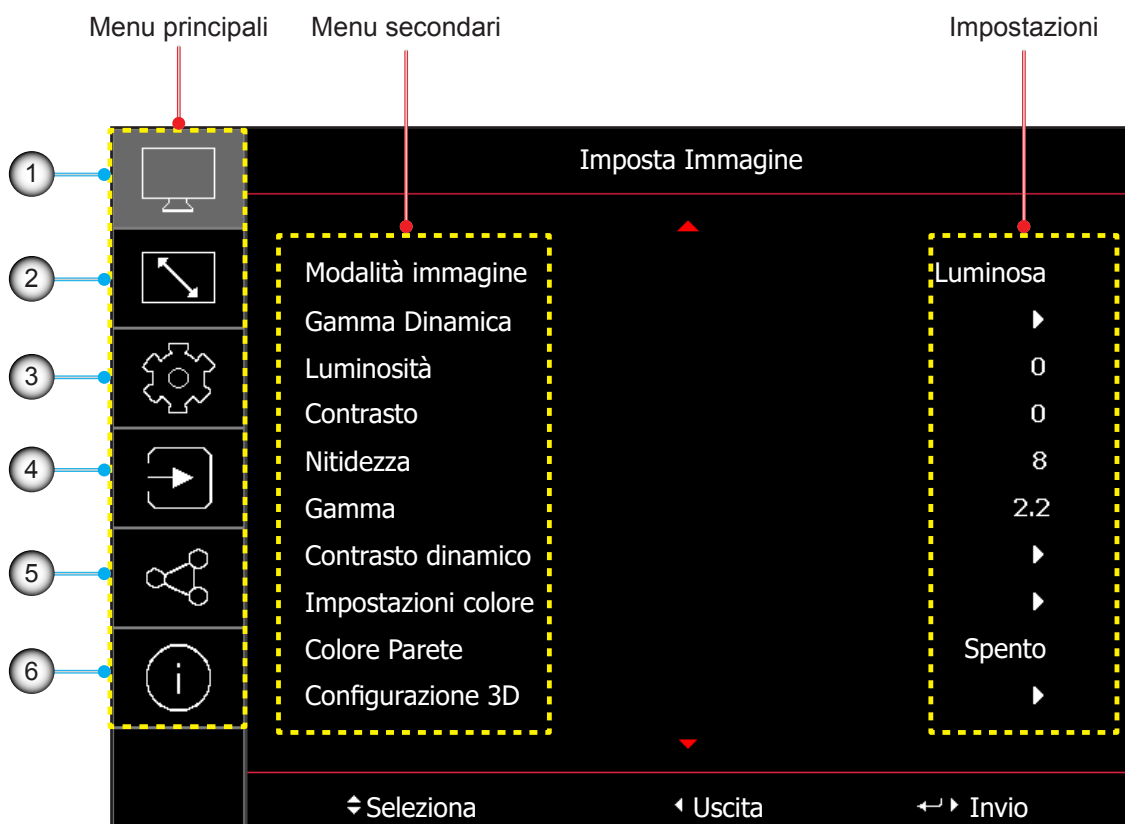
Menu principali Menu secondari Impostazioni

1
2
3
4
5
6

Imposta Immagine

| | |
|---|---|
| Modalità immagine | Luminosa |
| Gamma Dinamica | ▸ |
| Luminosità | 0 |
| Contrasto | 0 |
| Nitidezza | 8 |
| Gamma | 2.2 |
| Contrasto dinamico | ▸ |
| Impostazioni colore | ▸ |
| Colore Parete | Spento |
| Configurazione 3D | ▸ |

⇕ Seleziona ◂ Uscita ↵ ▸ Invio